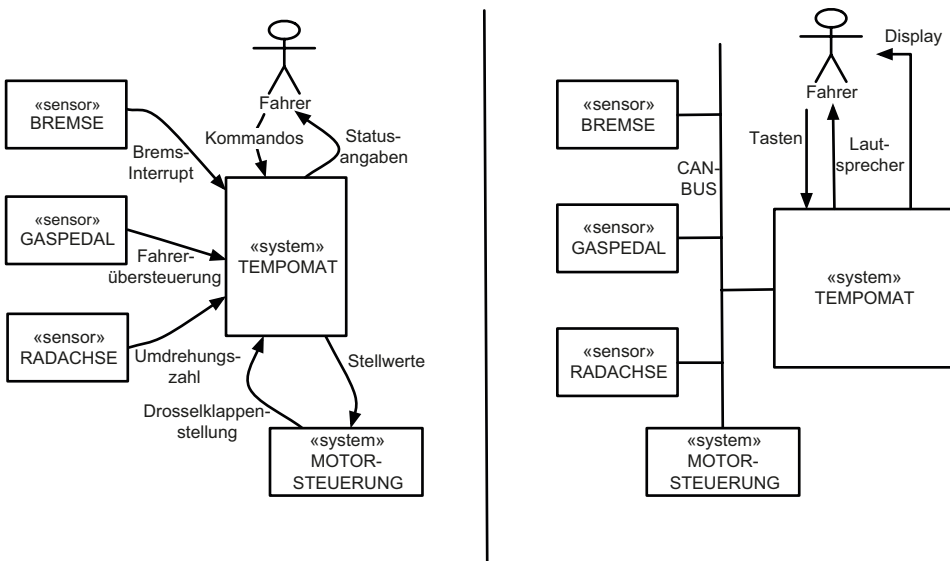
Fahrer

«sensor»
BREMSE

Kommandos

Statusangaben

Brems-Interrupt

«sensor»
GASPEDAL

Fahrerübersteuerung

«system»
TEMPOMAT

«sensor»
RADACHSE

Umdrehungszahl

Stellwerte

Drosselklappenstellung

«system»
MOTORSTEUERUNG

Display

Fahrer

«sensor»
BREMSE

Tasten

Lautsprecher

CANBUS

«sensor»
GASPEDAL

«system»
TEMPOMAT

«sensor»
RADACHSE

«system»
MOTORSTEUERUNG